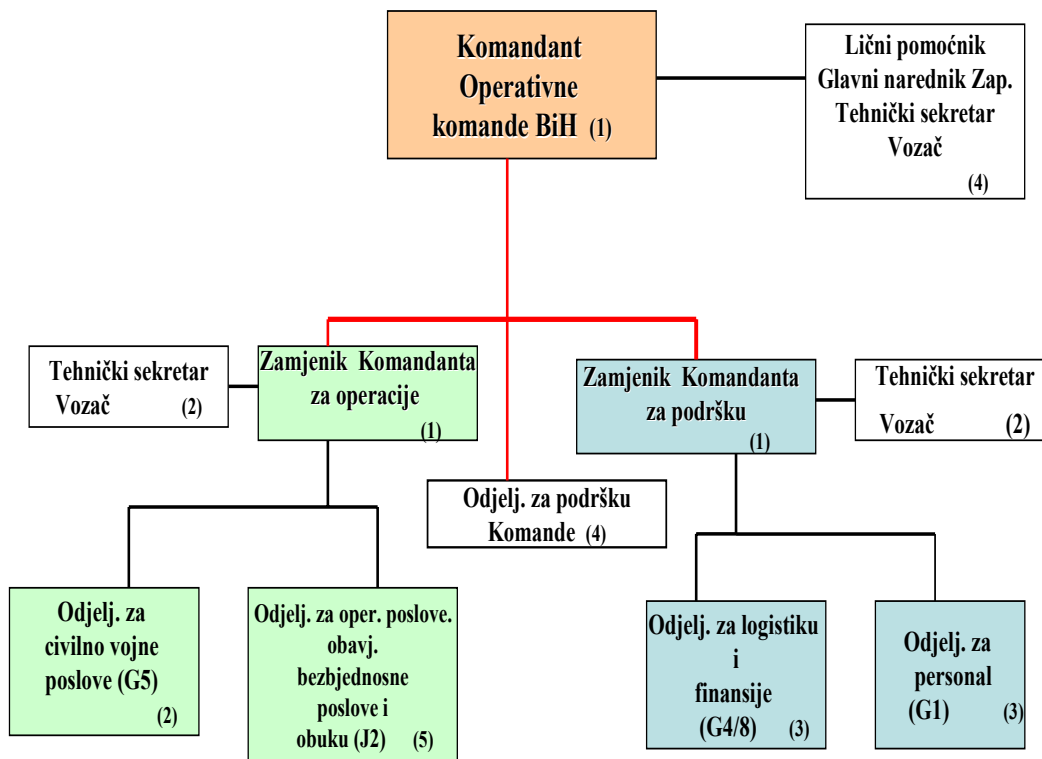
Komandant Operativne komande BiH (1)

Lični pomoćnik
Glavni narednik Zap.
Tehnički sekretar
Vozač
(4)

Tehnički sekretar
Vozač (2)

Zamjenik Komandanta za operacije
(1)

Odjelj. za podršku Komande (4)

Zamjenik Komandanta za podršku
(1)

Tehnički sekretar
Vozač (2)

Odjelj. za civilno vojne poslove (G5)
(2)

Odjelj. za oper. poslove. obavj. bezbjednosne poslove i obuku (J2) (5)

Odjelj. za logistiku i finansije (G4/8) (3)

Odjelj. za personal (G1) (3)